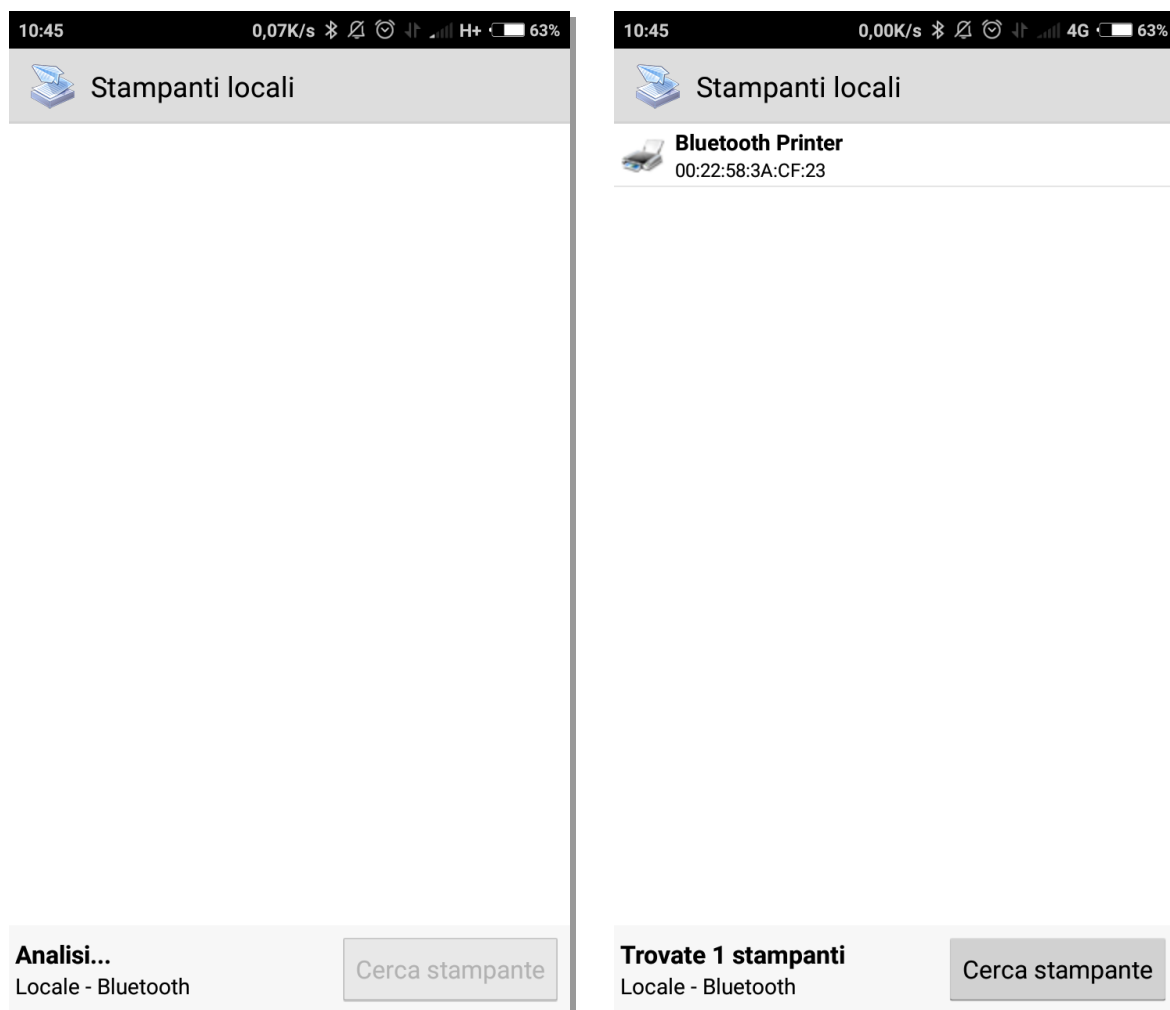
10:45 0,07K/s H+ 63%

Stampanti locali

Analisi...
Locale - Bluetooth

Cerca stampante

10:45 0,00K/s 4G 63%

Stampanti locali

Bluetooth Printer
00:22:58:3A:CF:23

Trovate 1 stampanti
Locale - Bluetooth

Cerca stampante